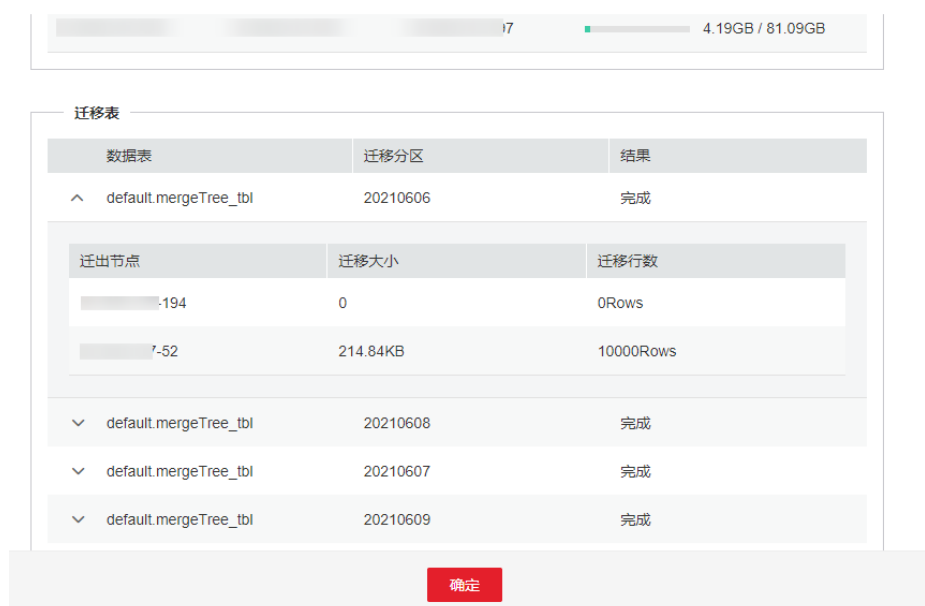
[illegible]7 4.19GB / 81.09GB

迁移表

| 数据表 | 迁移分区 | 结果 |
|---|---|---|
| default.mergeTree_tbl | 20210606 | 完成 |

| 迁出节点 | 迁移大小 | 迁移行数 |
|---|---|---|
| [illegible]-194 | 0 | 0Rows |
| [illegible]7-52 | 214.84KB | 10000Rows |

| | | |
|---|---|---|
| default.mergeTree_tbl | 20210608 | 完成 |
| default.mergeTree_tbl | 20210607 | 完成 |
| default.mergeTree_tbl | 20210609 | 完成 |

确定